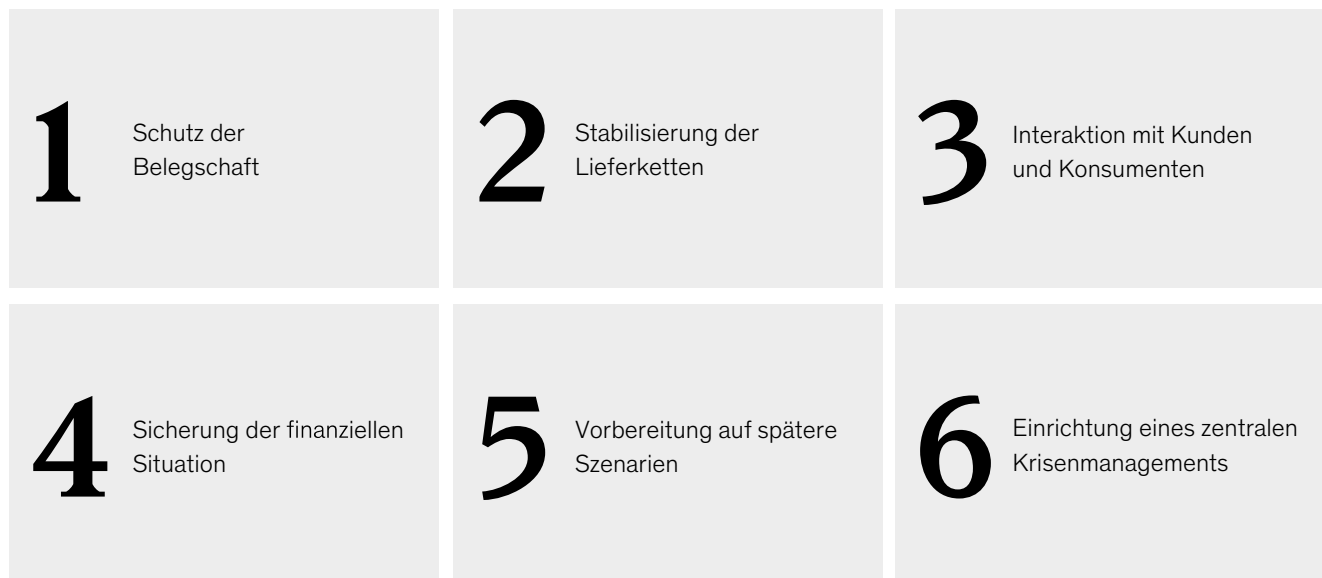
1 Schutz der Belegschaft

2 Stabilisierung der Lieferketten

3 Interaktion mit Kunden und Konsumenten

4 Sicherung der finanziellen Situation

5 Vorbereitung auf spätere Szenarien

6 Einrichtung eines zentralen Krisenmanagements